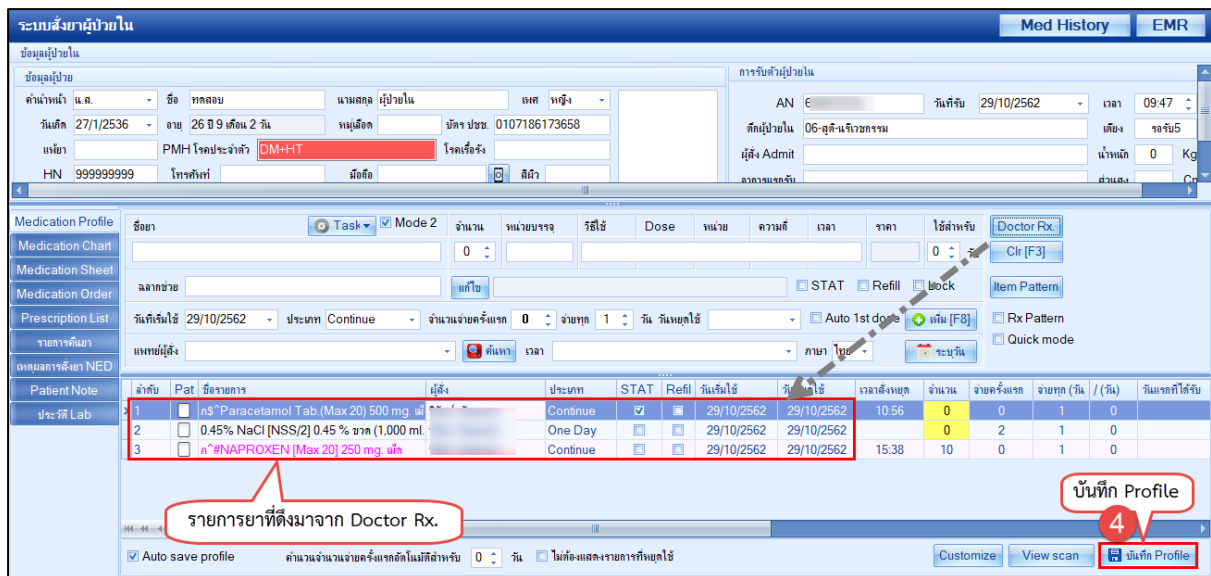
ระบบสั่งยาผู้ป่วยใน

Med History

EMR

ข้อมูลผู้ป่วยใน

ข้อมูลผู้ป่วย

คำนำหน้า น.ส.

ชื่อ ทดสอบ

นามสกุล ผู้ป่วยใน

เพศ หญิง

วันเกิด 27/1/2536

อายุ 26 ปี 9 เดือน 2 วัน

หมู่เลือด

บัตร ปชช. 0107186173658

แพ้ยา

PMH โรคประจำตัว DM+HT

โรคเรื้อรัง

HN 999999999

โทรศัพท์

มือถือ

สีผิว

การรับตัวผู้ป่วยใน

AN 6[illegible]

วันที่รับ 29/10/2562

เวลา 09:47

ตึกผู้ป่วยใน 06-สูติ-นรีเวชกรรม

เตียง รอรับ5

ผู้สั่ง Admit

น้ำหนัก 0 Kg

อาการแรกรับ

ส่วนสูง

Medication Profile

Medication Chart

Medication Sheet

Medication Order

Prescription List

รายการคีย์ยา

เหตุผลการสั่งยา NED

Patient Note

ประวัติ Lab

ชื่อยา

Task

Mode 2

จำนวน

หน่วยบรรจุ

วิธีใช้

Dose

หน่วย

ความถี่

เวลา

ราคา

ใช้สำหรับ

Doctor Rx.

0

0

วัน

Clr [F3]

ฉลากช่วย

แก้ไข

STAT

Refill

Lock

Item Pattern

วันที่เริ่มใช้ 29/10/2562

ประเภท Continue

จำนวนจ่ายครั้งแรก 0

จ่ายทุก 1

วัน

วันหยุดใช้

Auto 1st dose

เพิ่ม [F8]

Rx Pattern

แพทย์ผู้สั่ง

ค้นหา

เวลา

ภาษา ไทย

ระบุวัน

Quick mode

| ลำดับ | Pat | ชื่อรายการ | ผู้สั่ง | ประเภท | STAT | Refil | วันเริ่มใช้ | วันหยุดใช้ | เวลาสั่งหยุด | จำนวน | จ่ายครั้งแรก | จ่ายทุก (วัน | / (วัน) | วันแรกที่ได้รับ |
|---|---|---|---|---|---|---|---|---|---|---|---|---|---|---|
| 1 | | ก$^Paracetamol Tab.(Max 20) 500 mg. เม็ | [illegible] | Continue | | | 29/10/2562 | 29/10/2562 | 10:56 | 0 | 0 | 1 | 0 | |
| 2 | | 0.45% NaCl [NSS/2] 0.45 % ขวด (1,000 ml. | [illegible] | One Day | | | 29/10/2562 | 29/10/2562 | | 0 | 2 | 1 | 0 | |
| 3 | | ก^#NAPROXEN [Max 20] 250 mg. เม็ด | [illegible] | Continue | | | 29/10/2562 | 29/10/2562 | 15:38 | 10 | 0 | 1 | 0 | |

รายการยาที่ดึงมาจาก Doctor Rx.

บันทึก Profile

4

Auto save profile

คำนวณจำนวนจ่ายครั้งแรกอัตโนมัติสำหรับ 0 วัน

ไม่ต้องแสดงรายการที่หยุดใช้

Customize

View scan

บันทึก Profile